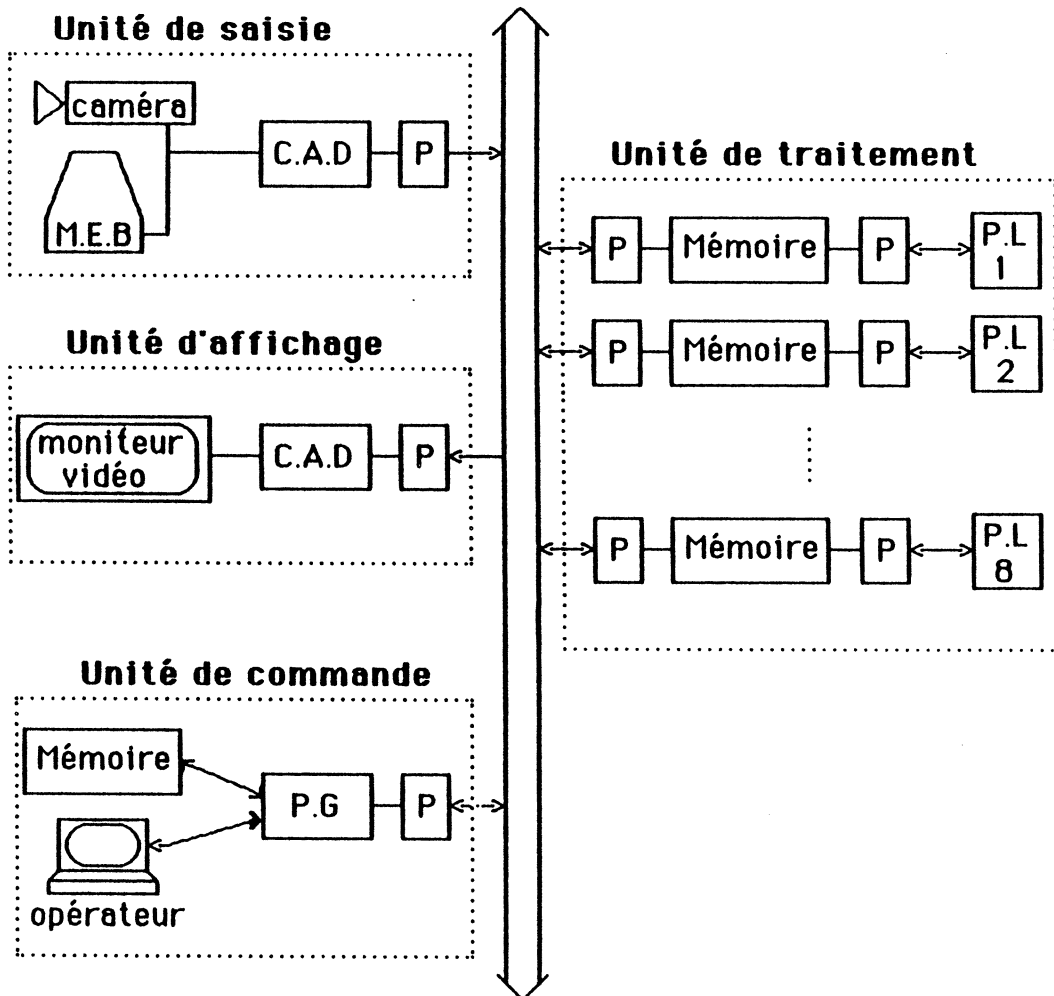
Unité de saisie

caméra

M.E.B

C.A.D

P

Unité de traitement

P

Mémoire

P

P.L 1

P

Mémoire

P

P.L 2

P

Mémoire

P

P.L 8

Unité d'affichage

moniteur vidéo

C.A.D

P

Unité de commande

Mémoire

P.G

P

opérateur